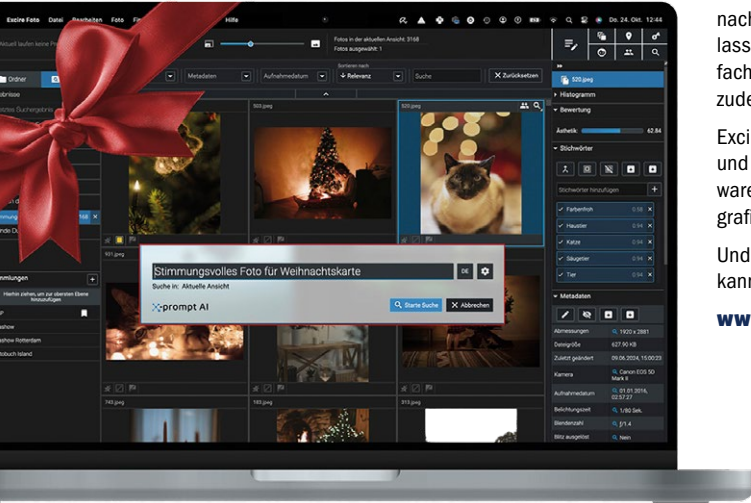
Excire Foto Datei Bearbeiten Foto Fi Hilfe

Do. 24. Okt. 12:44

Aktuell laufen keine Pro

Fotos in der aktuellen Ansicht: 3168
Fotos ausgewählt: 1

Ordner

Metadaten

Aufnahmedatum

Sortieren nach
Relevanz

Suche

Zurücksetzen

501.jpeg

503.jpeg

520.jpeg

Histogramm

Bewertung

Ästhetik 62.84

Stichwörter

Stichwörter hinzufügen

Farbenfroh 0.98

Haustier 0.94

Katze 0.94

Säugetier 0.94

Tier 0.94

Metadaten

Abmessungen 1920 x 2881

Dateigröße 627.90 KB

Zuletzt geändert 09.06.2024, 15:00:23

Kamera Canon EOS 5D Mark II

Aufnahmedatum 01.01.2016, 02:57:27

Belichtungszeit 1/80 Sek.

Blendenzahl f/1.4

Blitz ausgelöst Nein

Stimmungsvolles Foto für Weihnachtskarte

DE

Suche in: Aktuelle Ansicht

prompt AI

Starte Suche

Abbrechen

nmlungen

Hierhin ziehen, um zur obersten Ebene hinzuzufügen

show

show Rotterdam

tobuch Island

745.jpeg

193.jpeg

313.jpeg

nach
lass
fach
zude

Exci
und
ware
grafi

Und
kann

www